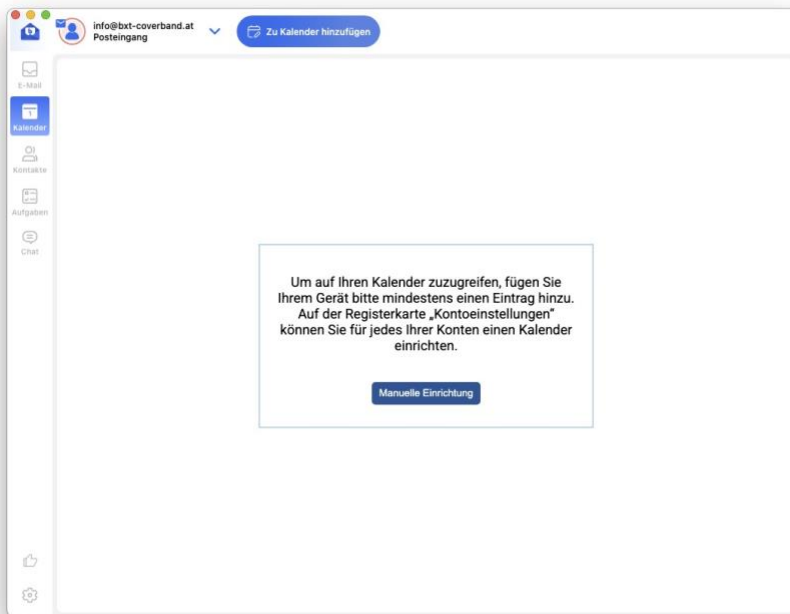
info@bxt-coverband.at
Posteingang

Zu Kalender hinzufügen

E-Mail

1
Kalender

Kontakte

Aufgaben

Chat

Um auf Ihren Kalender zuzugreifen, fügen Sie Ihrem Gerät bitte mindestens einen Eintrag hinzu. Auf der Registerkarte „Kontoeinstellungen" können Sie für jedes Ihrer Konten einen Kalender einrichten.

Manuelle Einrichtung